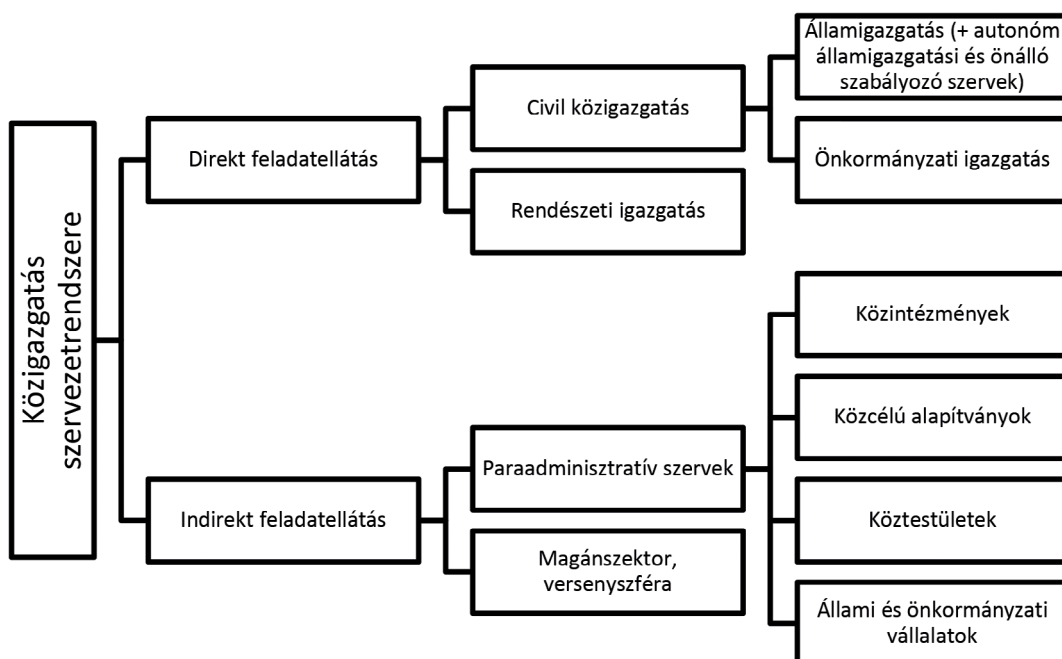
Közigazgatás szervezetrendszere

Direkt feladatellátás

Civil közigazgatás

Államigazgatás (+ autonóm államigazgatási és önálló szabályozó szervek)

Önkormányzati igazgatás

Rendészeti igazgatás

Indirekt feladatellátás

Paraadminisztratív szervek

Közintézmények

Közcélú alapítványok

Köztestületek

Állami és önkormányzati vállalatok

Magánszektor, versenyszféra